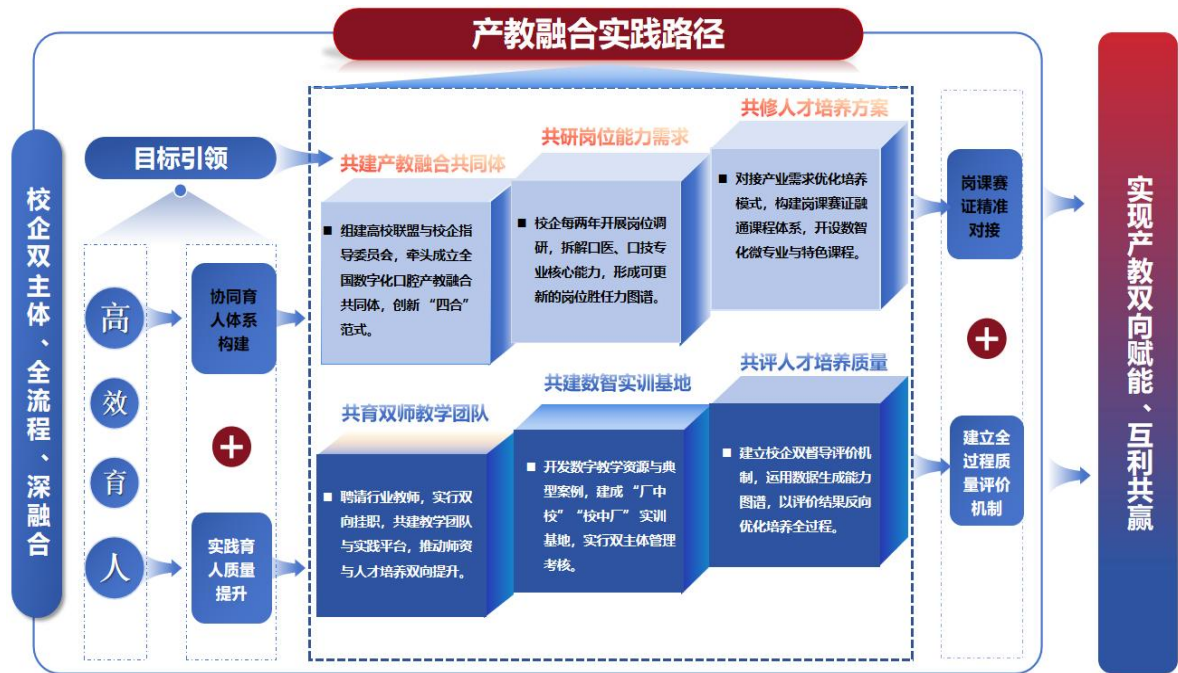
产教融合实践路径

校企双主体、全流程、深融合

目标引领

高
效
育
人

协同育人体系构建

+

实践育人质量提升

共建产教融合共同体

■ 组建高校联盟与校企指导委员会，牵头成立全国数字化口腔产教融合共同体，创新“四合”范式。

共研岗位能力需求

■ 校企每两年开展岗位调研，拆解口医、口技专业核心能力，形成可更新的岗位胜任力图谱。

共修人才培养方案

■ 对接产业需求优化培养模式，构建岗课赛证融通课程体系，开设数智化微专业与特色课程。

共育双师教学团队

■ 聘请行业教师，实行双向挂职，共建教学团队与实践平台，推动师资与人才培养双向提升。

共建数智实训基地

■ 开发数字教学资源与典型案例，建成“厂中校”“校中厂”实训基地，实行双主体管理考核。

共评人才培养质量

■ 建立校企双督导评价机制，运用数据生成能力图谱，以评价结果反向优化培养全过程。

岗课赛证精准对接

+

建立全过程质量评价机制

实现产教双向赋能、互利共赢